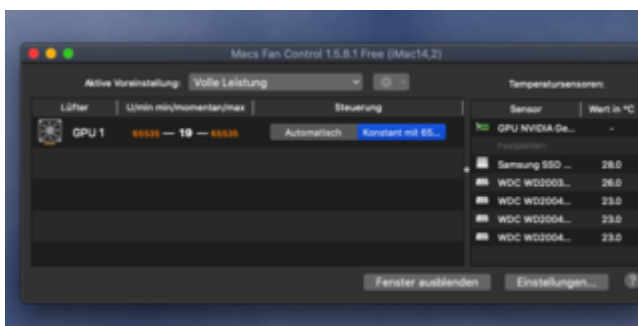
Macs Fan Control 1.5.8.1 Free (iMac14,2)

Aktive Voreinstellung: Volle Leistung

Temperatursensoren:

| Lüfter | U/min min/momentan/max | Steuerung |
|---|---|---|
| GPU 1 | 65535 — 19 — 65535 | Automatisch / Konstant mit 65... |

| Sensor | Wert in °C |
|---|---|
| GPU NVIDIA Ge... | - |
| Festplatten | |
| Samsung SSD ... | 26.0 |
| WDC WD2003... | 26.0 |
| WDC WD2004... | 23.0 |
| WDC WD2004... | 23.0 |
| WDC WD2004... | 23.0 |

Fenster ausblenden

Einstellungen...

?